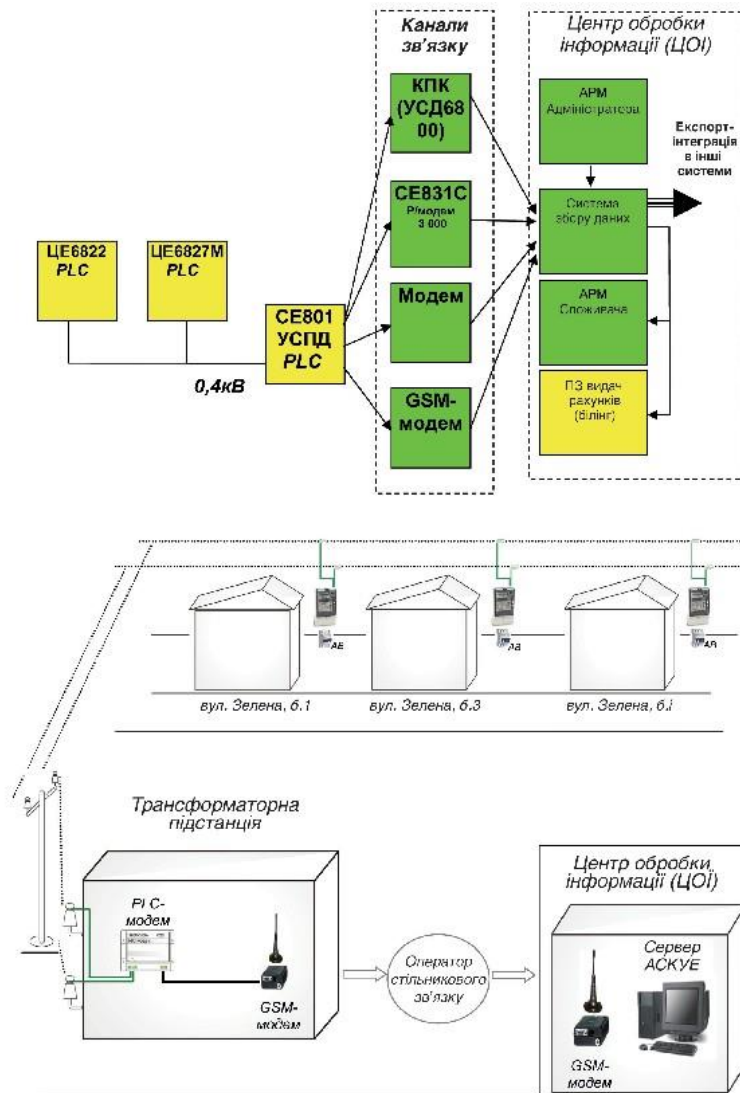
Канали зв'язку

Центр обробки інформації (ЦОІ)

ЦЕ6822 PLC

ЦЕ6827М PLC

СЕ801 УСПД PLC

0,4кВ

КПК (УСД6800)

СЕ831С Рімодем 3 000

Модем

GSM-модем

АРМ Адміністратора

Система збору даних

Експорт-інтеграція в інші системи

АРМ Споживача

ПЗ видачі рахунків (білінг)

АВ

АВ

АВ

вул. Зелена, б.1

вул. Зелена, б.3

вул. Зелена, б.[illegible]

Трансформаторна підстанція

PLC-модем

GSM-модем

Оператор стільникового зв'язку

Центр обробки інформації (ЦОІ)

Сервер АСКУЕ

GSM-модем